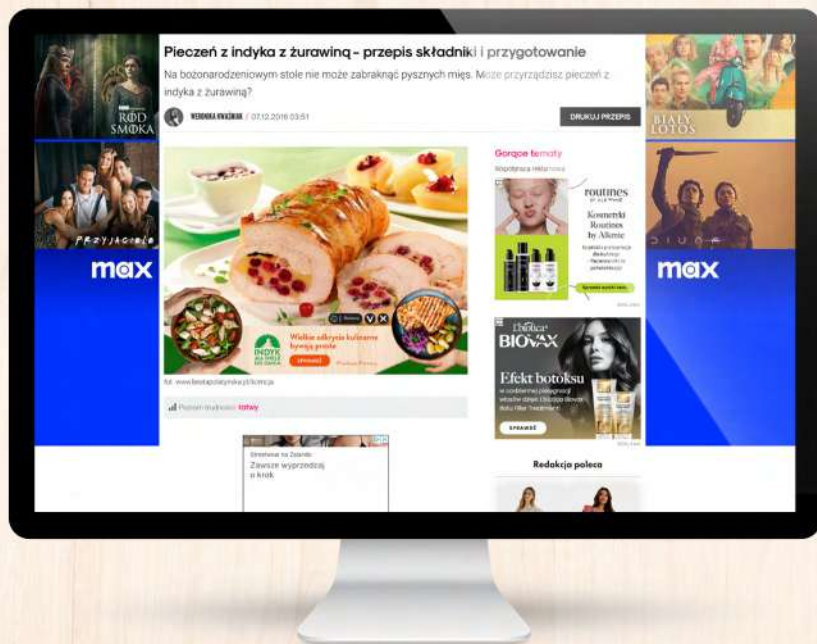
Pieczeń z indyka z żurawiną – przepis składniki i przygotowanie

Na bożonarodzeniowym stole nie może zabraknąć pysznych mięs. Może przyrządzisz pieczeń z indyka z żurawiną?

WERONIKA KWAŚNIAK / 07.12.2018 03:51

DRUKUJ PRZEPIS

RÓD SMOKA

PRZYJACIELE

max

BIAŁY LOTOS

DIUNA

max

INDYK

Wielkie odkrycia kulinarne bywają proste

SPRAWDŹ

fot. www.bestapolatynka.pl/licencja

Poziom trudności: łatwy

Gorące tematy

Współpraca reklamowa

routines

Kosmetyki Routines by Allenie

Sprawdź

BIOVAX

Efekt botoksu

SPRAWDŹ

Redakcja poleca

Zawsze wyprzedzaj o krok